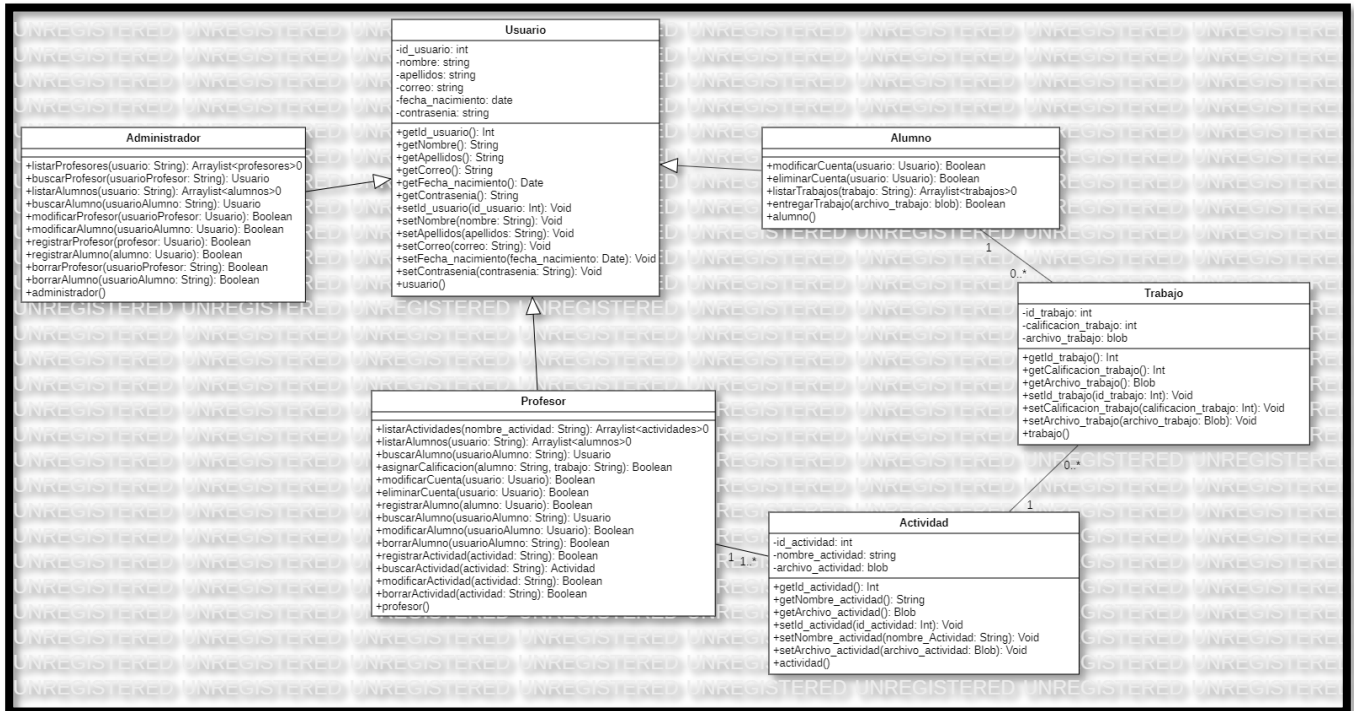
Usuario
-id_usuario: int
-nombre: string
-apellidos: string
-correo: string
-fecha_nacimiento: date
-contrasenia: string
+getId_usuario(): Int
+getNombre(): String
+getApellidos(): String
+getCorreo(): String
+getFecha_nacimiento(): Date
+getContrasenia(): String
+setId_usuario(id_usuario: Int): Void
+setNombre(nombre: String): Void
+setApellidos(apellidos: String): Void
+setCorreo(correo: String): Void
+setFecha_nacimiento(fecha_nacimiento: Date): Void
+setContrasenia(contrasenia: String): Void
+usuario()

Administrador
+listarProfesores(usuario: String): Arraylist<profesores>0
+buscarProfesor(usuarioProfesor: String): Usuario
+listarAlumnos(usuario: String): Arraylist<alumnos>0
+buscarAlumno(usuarioAlumno: String): Usuario
+modificarProfesor(usuarioProfesor: Usuario): Boolean
+modificarAlumno(usuarioAlumno: Usuario): Boolean
+registrarProfesor(profesor: Usuario): Boolean
+registrarAlumno(alumno: Usuario): Boolean
+borrarProfesor(usuarioProfesor: String): Boolean
+borrarAlumno(usuarioAlumno: String): Boolean
+administrador()

Alumno
+modificarCuenta(usuario: Usuario): Boolean
+eliminarCuenta(usuario: Usuario): Boolean
+listarTrabajos(trabajo: String): Arraylist<trabajos>0
+entregarTrabajo(archivo_trabajo: blob): Boolean
+alumno()

1
0..*

Trabajo
-id_trabajo: int
-calificacion_trabajo: int
-archivo_trabajo: blob
+getId_trabajo(): Int
+getCalificacion_trabajo(): Int
+getArchivo_trabajo(): Blob
+setId_trabajo(id_trabajo: Int): Void
+setCalificacion_trabajo(calificacion_trabajo: Int): Void
+setArchivo_trabajo(archivo_trabajo: Blob): Void
+trabajo()

0..*
1

Profesor
+listarActividades(nombre_actividad: String): Arraylist<actividades>0
+listarAlumnos(usuario: String): Arraylist<alumnos>0
+buscarAlumno(usuarioAlumno: String): Usuario
+asignarCalificacion(alumno: String, trabajo: String): Boolean
+modificarCuenta(usuario: Usuario): Boolean
+eliminarCuenta(usuario: Usuario): Boolean
+registrarAlumno(alumno: Usuario): Boolean
+buscarAlumno(usuarioAlumno: String): Usuario
+modificarAlumno(usuarioAlumno: Usuario): Boolean
+borrarAlumno(usuarioAlumno: String): Boolean
+registrarActividad(actividad: String): Boolean
+buscarActividad(actividad: String): Actividad
+modificarActividad(actividad: String): Boolean
+borrarActividad(actividad: String): Boolean
+profesor()

1 1..*

Actividad
-id_actividad: int
-nombre_actividad: string
-archivo_actividad: blob
+getId_actividad(): Int
+getNombre_actividad(): String
+getArchivo_actividad(): Blob
+setId_actividad(id_actividad: Int): Void
+setNombre_actividad(nombre_Actividad: String): Void
+setArchivo_actividad(archivo_actividad: Blob): Void
+actividad()

UNREGISTERED UNREGISTERED UNREGISTERED UNREGISTERED